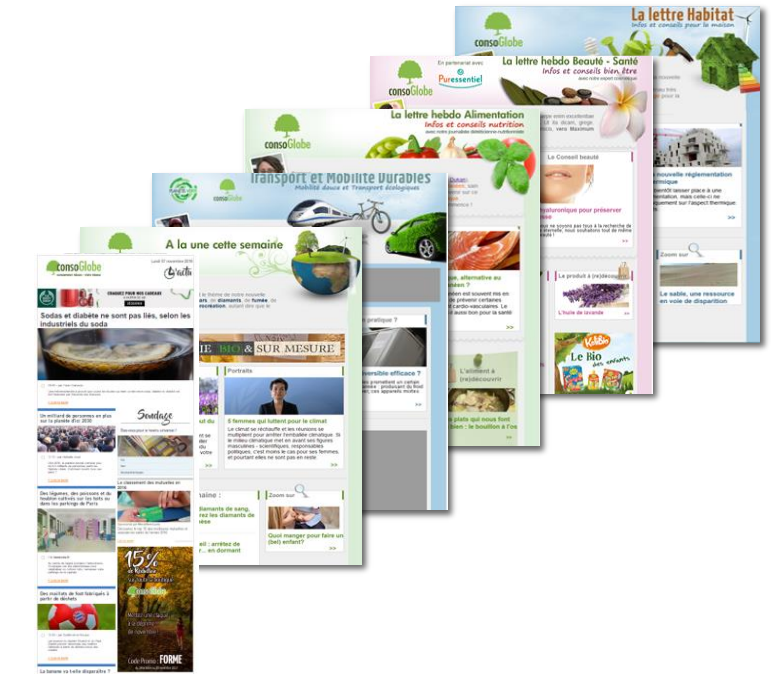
consoGlobe
La lettre Habitat
Infos et conseils pour la maison

consoGlobe
En partenariat avec
Puressentiel
La lettre hebdo Beauté - Santé
Infos et conseils bien être

consoGlobe
La lettre hebdo Alimentation
Infos et conseils nutrition

consoGlobe
Transport et Mobilité Durables
Mobilité douce et Transport écologiques

A la une cette semaine

consoGlobe
Sodas et diabète ne sont pas liés, selon les industriels du soda

Un milliard de personnes en plus sur la planète d'ici 2050

Sondage

Des légumes, des poissons et du houblon cultivés sur les toits ou dans les parkings de Paris

Des maillots de foot fabriqués à partir de déchets

La banane va-t-elle disparaître ?

15%

Code Promo : FORME

BIO & SUR MESURE

Portraits

5 femmes qui luttent pour le climat

Zoom sur

Quoi manger pour faire un (bel) enfant?

Le Conseil beauté

Le produit à (re)découvrir

L'huile de lavande

L'aliment à (re)découvrir

Zoom sur

Le sable, une ressource en voie de disparition

Kalibio
Le Bio des enfants